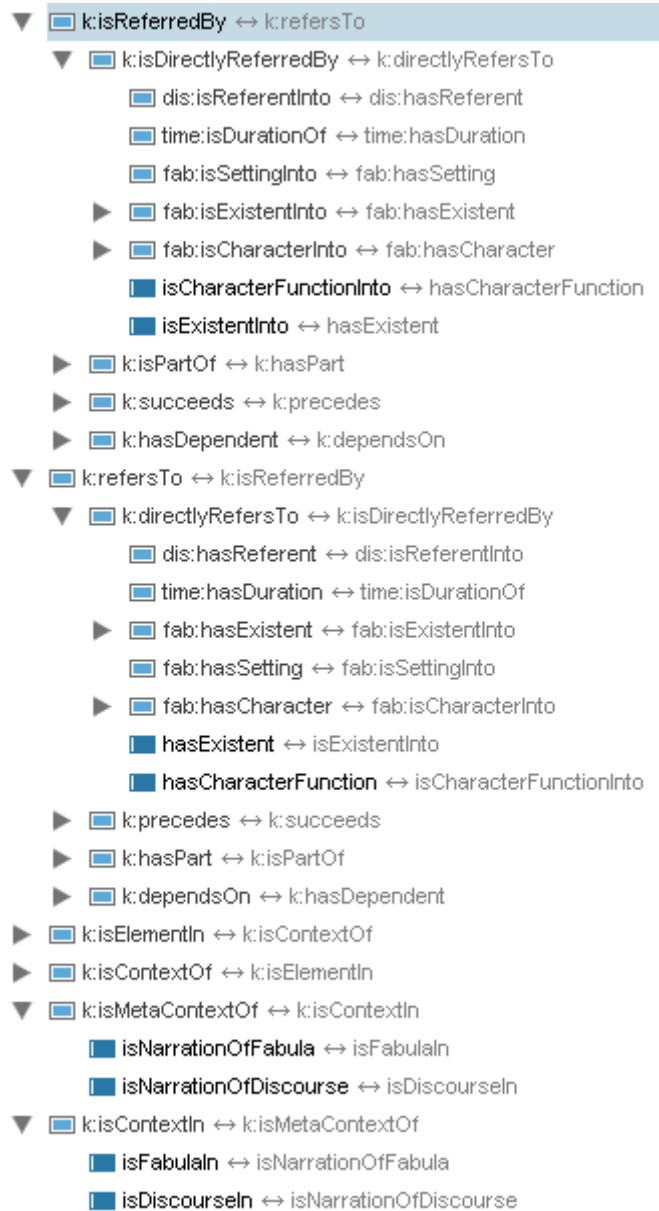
k:isReferredBy ↔ k:refersTo
k:isDirectlyReferredBy ↔ k:directlyRefersTo
dis:isReferentInto ↔ dis:hasReferent
time:isDurationOf ↔ time:hasDuration
fab:isSettingInto ↔ fab:hasSetting
fab:isExistentInto ↔ fab:hasExistent
fab:isCharacterInto ↔ fab:hasCharacter
isCharacterFunctionInto ↔ hasCharacterFunction
isExistentInto ↔ hasExistent
k:isPartOf ↔ k:hasPart
k:succeeds ↔ k:precedes
k:hasDependent ↔ k:dependsOn
k:refersTo ↔ k:isReferredBy
k:directlyRefersTo ↔ k:isDirectlyReferredBy
dis:hasReferent ↔ dis:isReferentInto
time:hasDuration ↔ time:isDurationOf
fab:hasExistent ↔ fab:isExistentInto
fab:hasSetting ↔ fab:isSettingInto
fab:hasCharacter ↔ fab:isCharacterInto
hasExistent ↔ isExistentInto
hasCharacterFunction ↔ isCharacterFunctionInto
k:precedes ↔ k:succeeds
k:hasPart ↔ k:isPartOf
k:dependsOn ↔ k:hasDependent
k:isElementIn ↔ k:isContextOf
k:isContextOf ↔ k:isElementIn
k:isMetaContextOf ↔ k:isContextIn
isNarrationOfFabula ↔ isFabulaIn
isNarrationOfDiscourse ↔ isDiscourseIn
k:isContextIn ↔ k:isMetaContextOf
isFabulaIn ↔ isNarrationOfFabula
isDiscourseIn ↔ isNarrationOfDiscourse